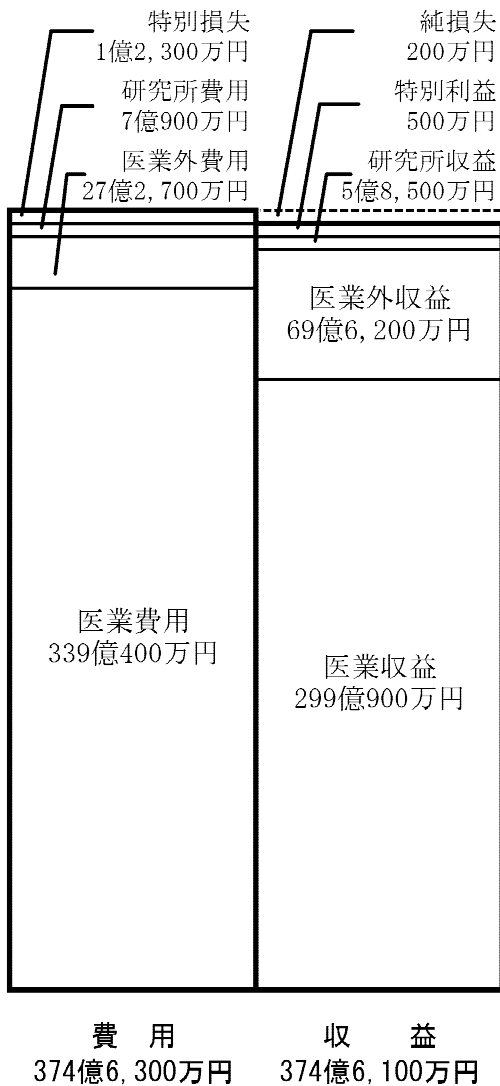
特別損失
1億2,300万円

研究所費用
7億900万円

医業外費用
27億2,700万円

純損失
200万円

特別利益
500万円

研究所収益
5億8,500万円

医業外収益
69億6,200万円

医業費用
339億400万円

医業収益
299億900万円

費　用
374億6,300万円

収　　益
374億6,100万円